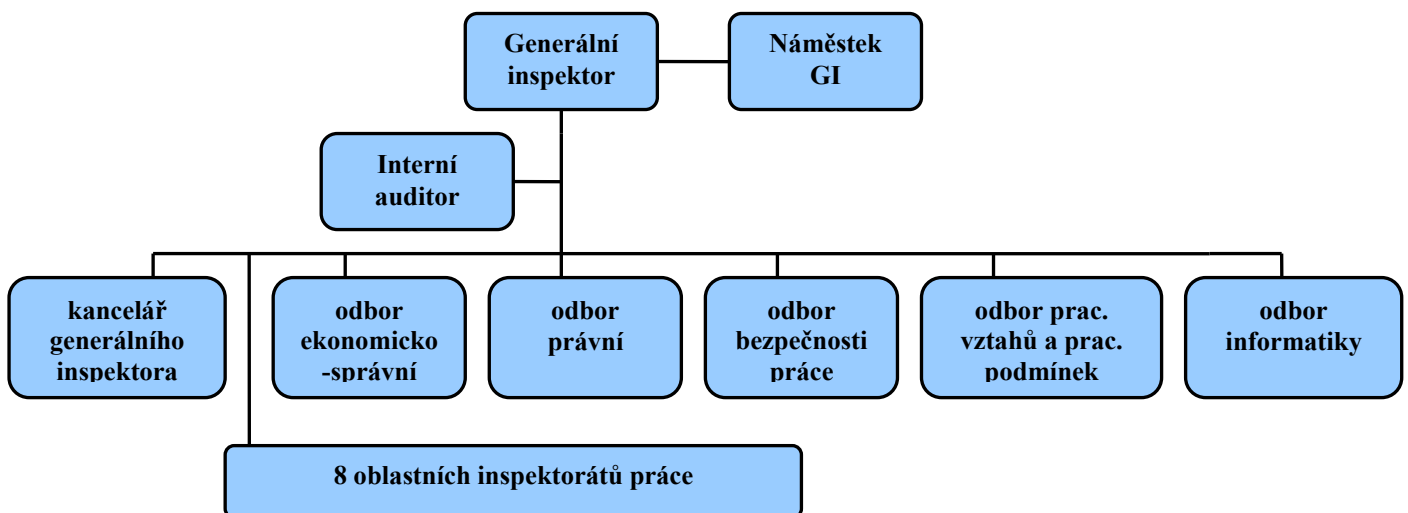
Generální inspektor

Náměstek GI

Interní auditor

kancelář generálního inspektora

odbor ekonomicko -správní

odbor právní

odbor bezpečnosti práce

odbor prac. vztahů a prac. podmínek

odbor informatiky

8 oblastních inspektorátů práce